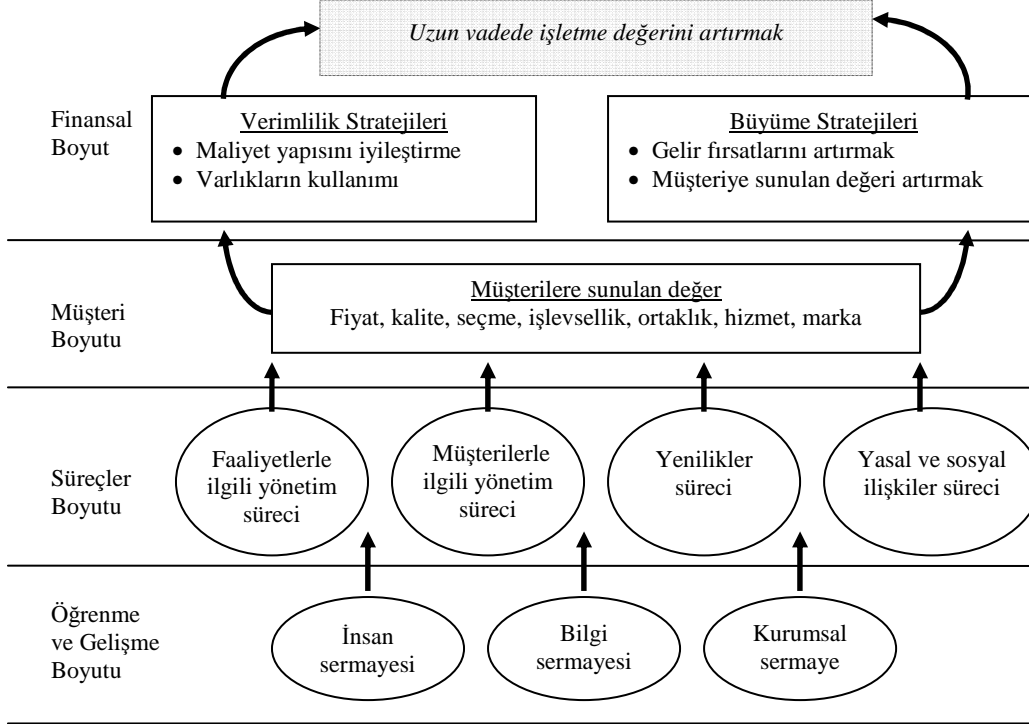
Uzun vadede işletme değerini artırmak

Finansal Boyut

Verimlilik Stratejileri
- Maliyet yapısını iyileştirme
- Varlıkların kullanımı

Büyüme Stratejileri
- Gelir fırsatlarını artırmak
- Müşteriye sunulan değeri artırmak

Müşteri Boyutu

Müşterilere sunulan değer
Fiyat, kalite, seçme, işlevsellik, ortaklık, hizmet, marka

Süreçler Boyutu

Faaliyetlerle ilgili yönetim süreci

Müşterilerle ilgili yönetim süreci

Yenilikler süreci

Yasal ve sosyal ilişkiler süreci

Öğrenme ve Gelişme Boyutu

İnsan sermayesi

Bilgi sermayesi

Kurumsal sermaye